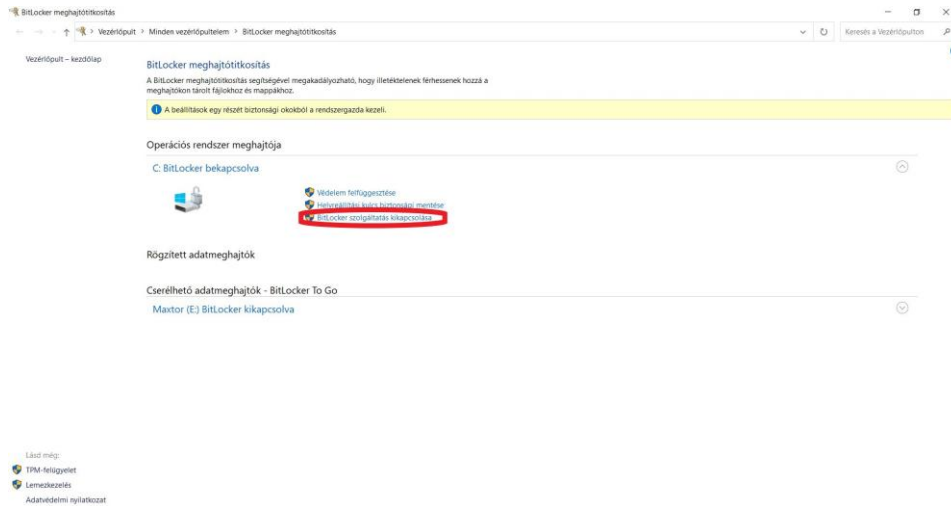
BitLocker meghajtótitkosítás

Vezérlőpult > Minden vezérlőpultelem > BitLocker meghajtótitkosítás

Keresés a Vezérlőpulton

Vezérlőpult – kezdőlap

BitLocker meghajtótitkosítás

A BitLocker meghajtótitkosítás segítségével megakadályozható, hogy illetéktelenek férhessenek hozzá a meghajtókon tárolt fájlokhoz és mappákhoz.

A beállítások egy részét biztonsági okokból a rendszergazda kezeli.

Operációs rendszer meghajtója

C: BitLocker bekapcsolva

Védelem felfüggesztése
Helyreállítási kulcs biztonsági mentése
BitLocker szolgáltatás kikapcsolása

Rögzített adatmeghajtók

Cserélhető adatmeghajtók - BitLocker To Go

Maxtor (E:) BitLocker kikapcsolva

Lásd még:
TPM-felügyelet
Lemezkezelés
Adatvédelmi nyilatkozat